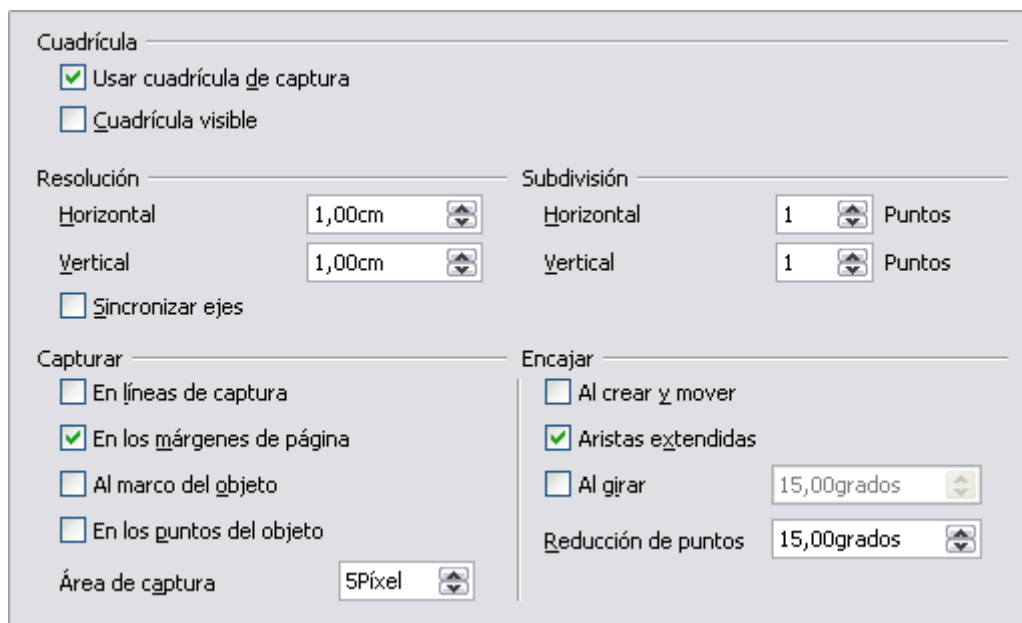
Cuadrícula

Usar cuadrícula de captura

Cuadrícula visible

Resolución

Horizontal 1,00cm

Vertical 1,00cm

Sincronizar ejes

Subdivisión

Horizontal 1 Puntos

Vertical 1 Puntos

Capturar

En líneas de captura

En los márgenes de página

Al marco del objeto

En los puntos del objeto

Área de captura 5Píxel

Encajar

Al crear y mover

Aristas extendidas

Al girar 15,00grados

Reducción de puntos 15,00grados